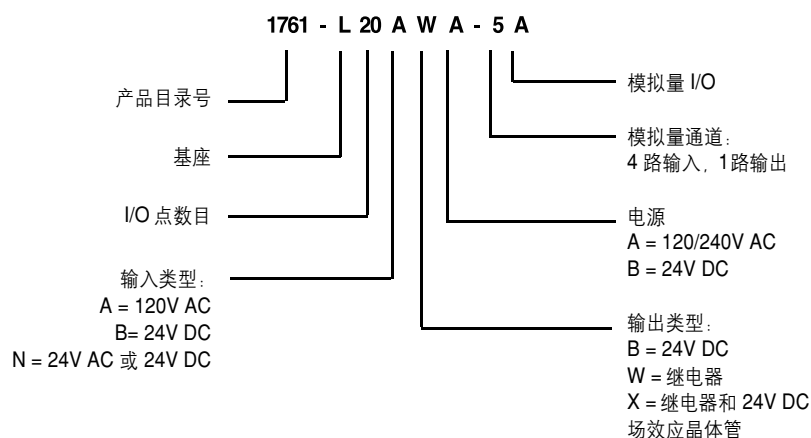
1761 - L 20 A W A - 5 A

产品目录号

基座

I/O 点数目

输入类型：
A = 120V AC
B= 24V DC
N = 24V AC 或 24V DC

模拟量 I/O

模拟量通道：
4 路输入，1路输出

电源
A = 120/240V AC
B = 24V DC

输出类型：
B = 24V DC
W = 继电器
X = 继电器和 24V DC 场效应晶体管